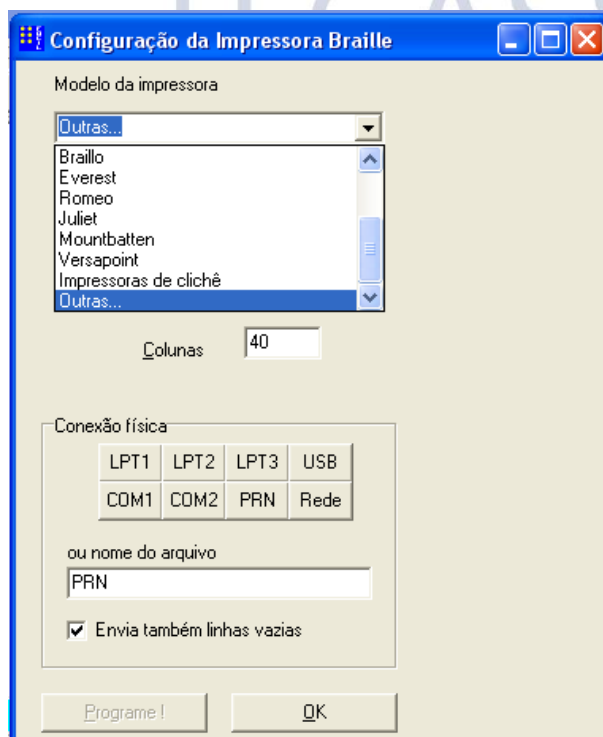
Configuração da Impressora Braille

Modelo da impressora

Outras...

Braillo
Everest
Romeo
Juliet
Mountbatten
Versapoint
Impressoras de clichê
Outras...

Colunas 40

Conexão física

| LPT1 | LPT2 | LPT3 | USB |
|---|---|---|---|
| COM1 | COM2 | PRN | Rede |

ou nome do arquivo

PRN

Envia também linhas vazias

Programe !

OK